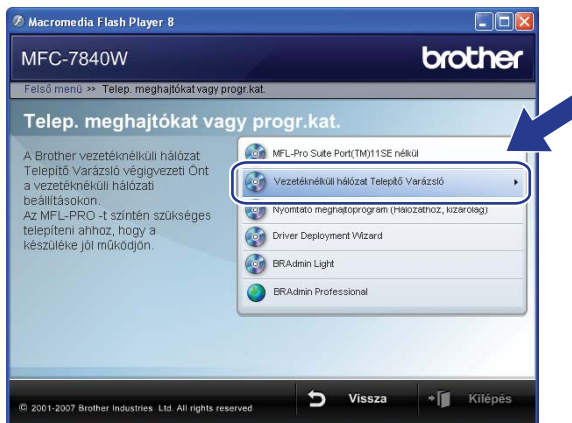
Macromedia Flash Player 8

MFC-7840W

brother

Felső menü >> Telep. meghajtókat vagy progr.kat.

Telep. meghajtókat vagy progr.kat.

A Brother vezetéknélküli hálózat Telepítő Varázsló végigvezeti Önt a vezetéknélküli hálózati beállításokon. Az MFL-PRO -t szintén szükséges telepíteni ahhoz, hogy a készüléke jól működjön.

MFL-Pro Suite Port(TM)11SE nélkül

Vezetéknélküli hálózat Telepítő Varázsló

Nyomtató meghajtóprogram (Hálózathoz, kizárólag)

Driver Deployment Wizard

BRAdmin Light

BRAdmin Professional

© 2001-2007 Brother Industries Ltd. All rights reserved

Vissza

Kilépés